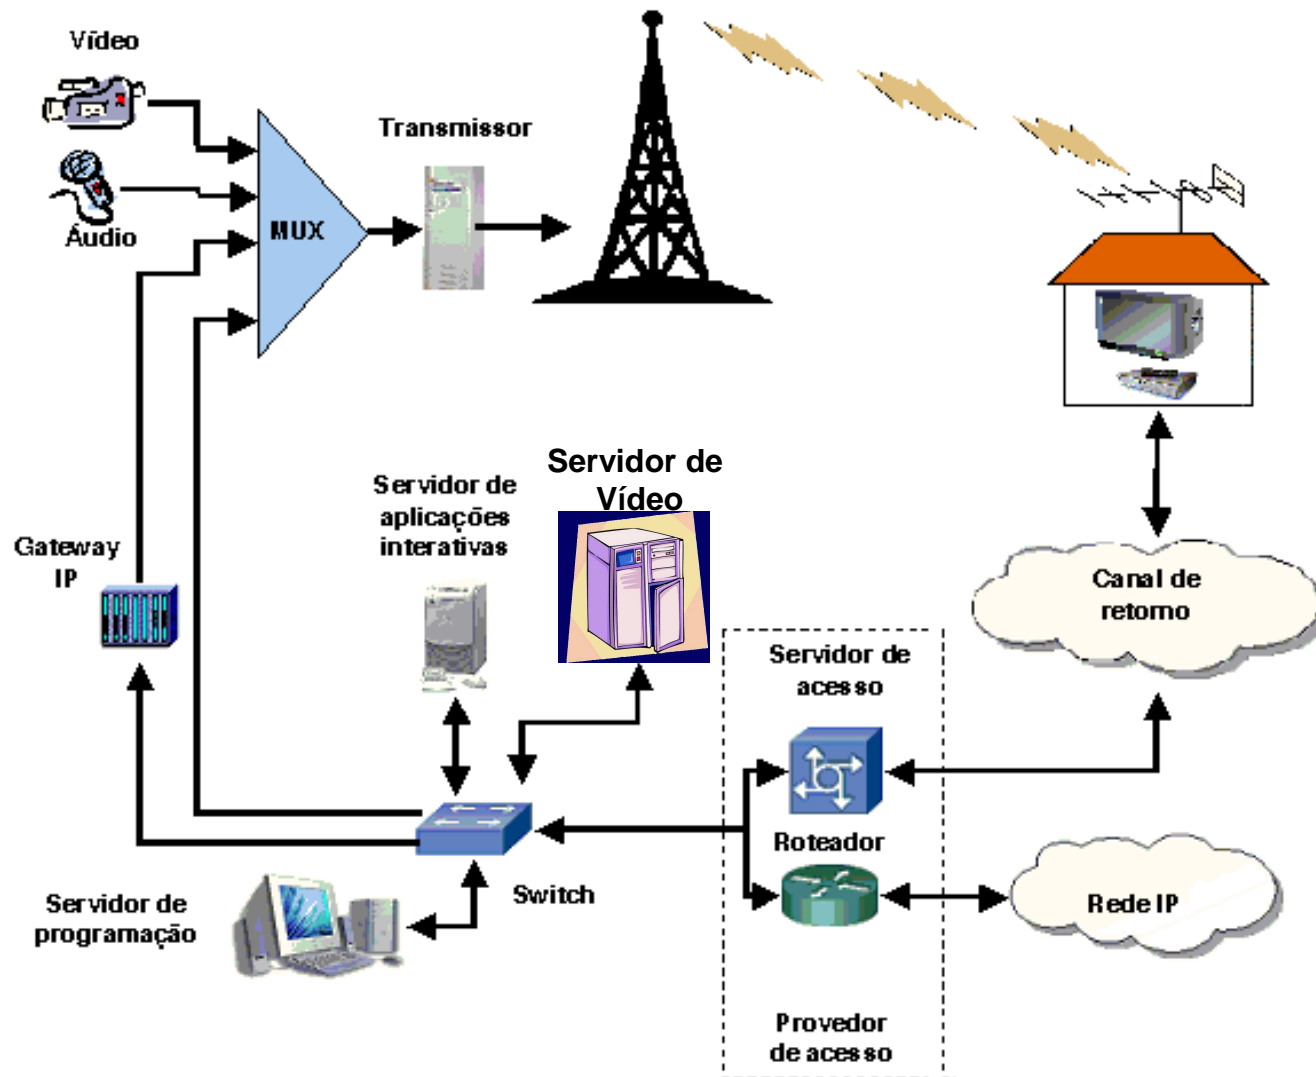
Vídeo

Áudio

MUX

Transmissor

Gateway IP

Servidor de aplicações interativas

Servidor de Vídeo

Canal de retorno

Servidor de acesso

Roteador

Switch

Servidor de programação

Rede IP

Provedor de acesso